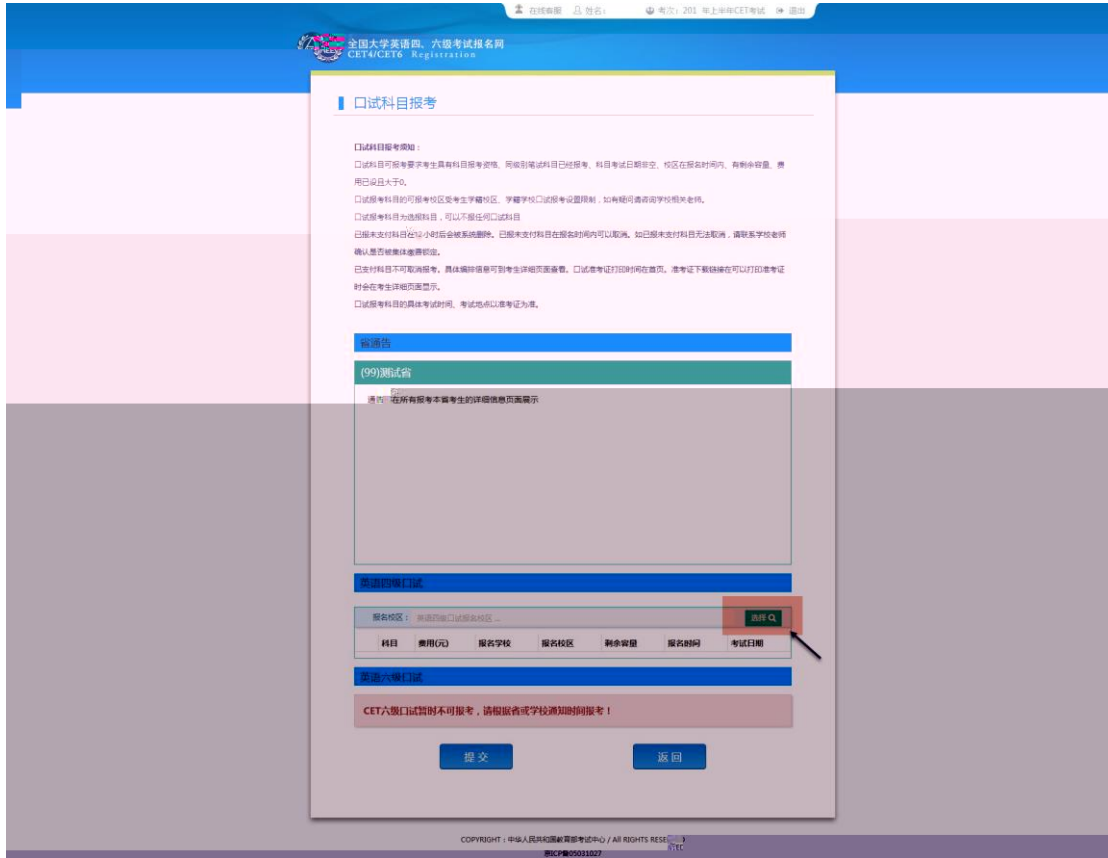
在线客服　姓名：　考次：201 年上半年CET考试　退出

全国大学英语四、六级考试报名网
CET4/CET6 Registration

口试科目报考

口试科目报考须知：
口试科目可报考要求考生具有科目报考资格、同级别笔试科目已经报考、科目考试日期非空、校区在报名时间内、有剩余容量、费用已设且大于0。
口试报考科目的可报考校区受考生学籍校区、学籍学校口试报考设置限制，如有疑问请咨询学校相关老师。
口试报考科目为选报科目，可以不报任何口试科目
已报未支付科目在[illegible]小时后会被系统删除。已报未支付科目在报名时间内可以取消。如已报未支付科目无法取消，请联系学校老师确认是否被集体缴费锁定。
已支付科目不可取消报考。具体编排信息可到考生详细页面查看。口试准考证打印时间在首页。准考证下载链接在可以打印准考证时会在考生详细页面显示。
口试报考科目的具体考试时间、考试地点以准考证为准。

省通告

(99)测试省

通告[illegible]在所有报考本省考生的详细信息页面展示

英语四级口试

报名校区：　英语四级口试报名校区...　选择

| 科目 | 费用(元) | 报名学校 | 报名校区 | 剩余容量 | 报名时间 | 考试日期 |
|---|---|---|---|---|---|---|

英语六级口试

CET六级口试暂时不可报考，请根据省或学校通知时间报考！

提交　返回

COPYRIGHT：中华人民共和国教育部考试中心 / All RIGHTS RESE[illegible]
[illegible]ICP备05031027